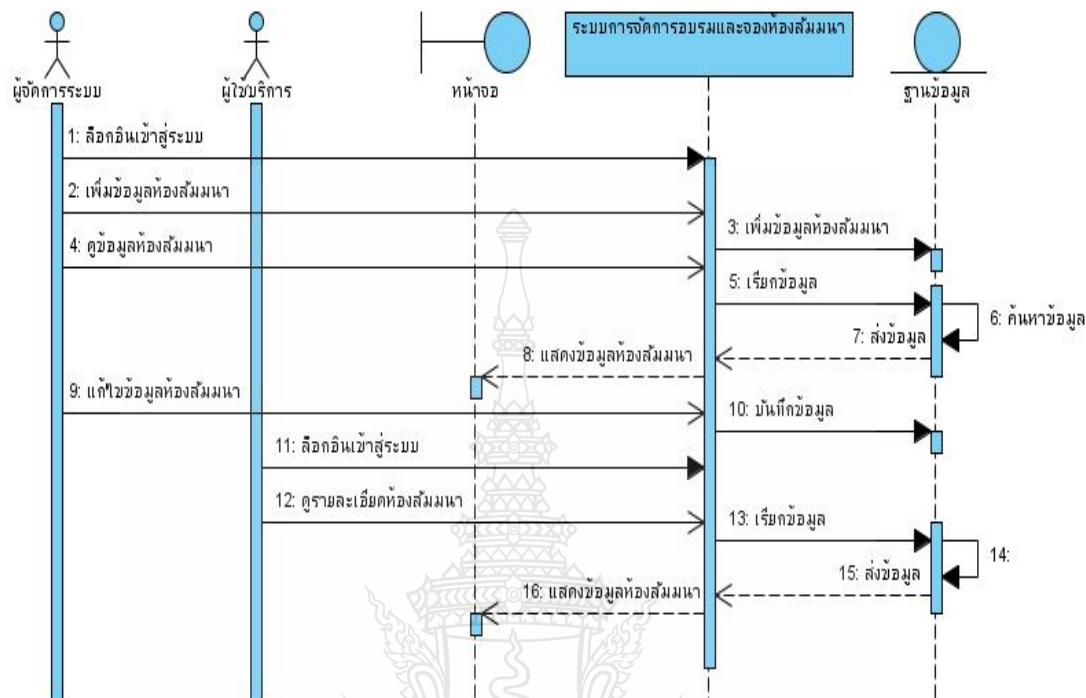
ผู้จัดการระบบ
ผู้ใช้บริการ
หน้าจอ
ระบบการจัดการอบรมและจองห้องสัมมนา
ฐานข้อมูล

1: ล็อกอินเข้าสู่ระบบ
2: เพิ่มข้อมูลห้องสัมมนา
3: เพิ่มข้อมูลห้องสัมมนา
4: ดูข้อมูลห้องสัมมนา
5: เรียกข้อมูล
6: ค้นหาข้อมูล
7: ส่งข้อมูล
8: แสดงข้อมูลห้องสัมมนา
9: แก้ไขข้อมูลห้องสัมมนา
10: บันทึกข้อมูล
11: ล็อกอินเข้าสู่ระบบ
12: ดูรายละเอียดห้องสัมมนา
13: เรียกข้อมูล
14:
15: ส่งข้อมูล
16: แสดงข้อมูลห้องสัมมนา